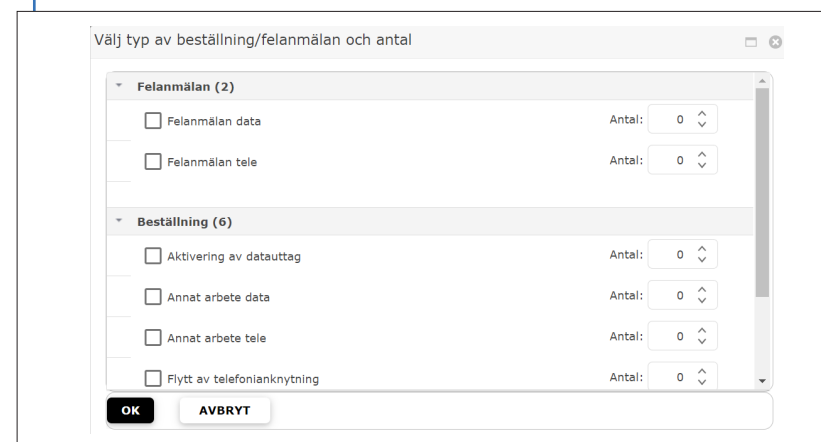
Välj typ av beställning/felanmälan och antal

Felanmälan (2)

Felanmälan data Antal: 0

Felanmälan tele Antal: 0

Beställning (6)

Aktivering av datauttag Antal: 0

Annat arbete data Antal: 0

Annat arbete tele Antal: 0

Flytt av telefonianknytning Antal: 0

OK AVBRYT